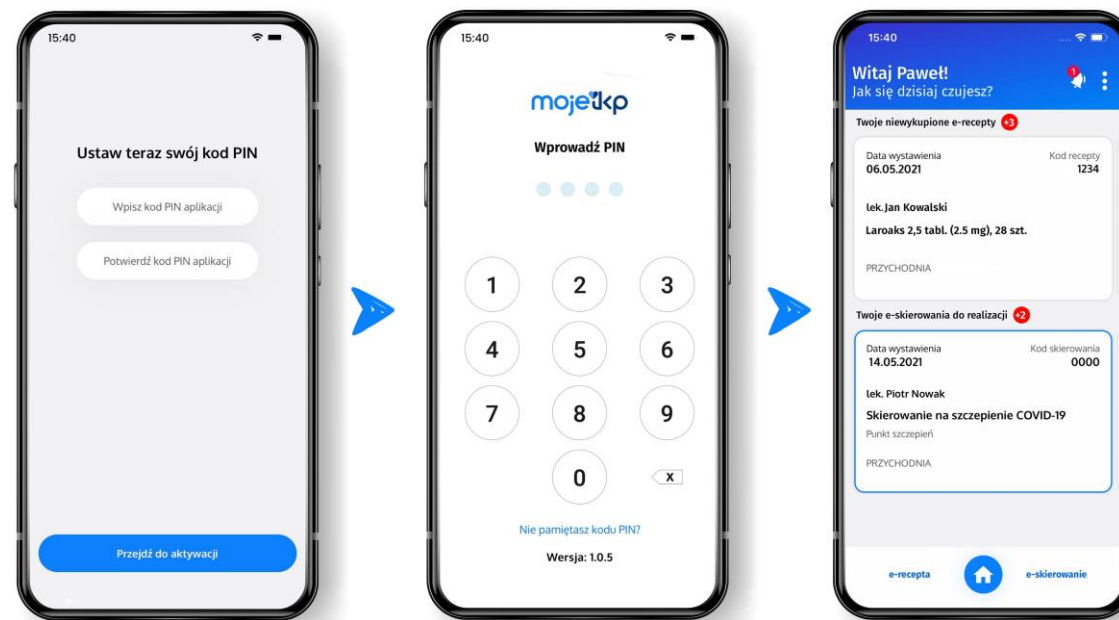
15:40

Ustaw teraz swój kod PIN

Wpisz kod PIN aplikacji

Potwierdź kod PIN aplikacji

Przejdź do aktywacji

15:40

mojeikp

Wprowadź PIN

1 2 3
4 5 6
7 8 9
0 X

Nie pamiętasz kodu PIN?

Wersja: 1.0.5

15:40

Witaj Paweł!
Jak się dzisiaj czujesz?

1

Twoje niewykupione e-recepty +3

Data wystawienia
06.05.2021

Kod recepty
1234

lek. Jan Kowalski

Laroaks 2,5 tabl. (2.5 mg), 28 szt.

PRZYCHODNIA

Twoje e-skierowania do realizacji +2

Data wystawienia
14.05.2021

Kod skierowania
0000

lek. Piotr Nowak

Skierowanie na szczepienie COVID-19

Punkt szczepień

PRZYCHODNIA

e-recepta

e-skierowanie